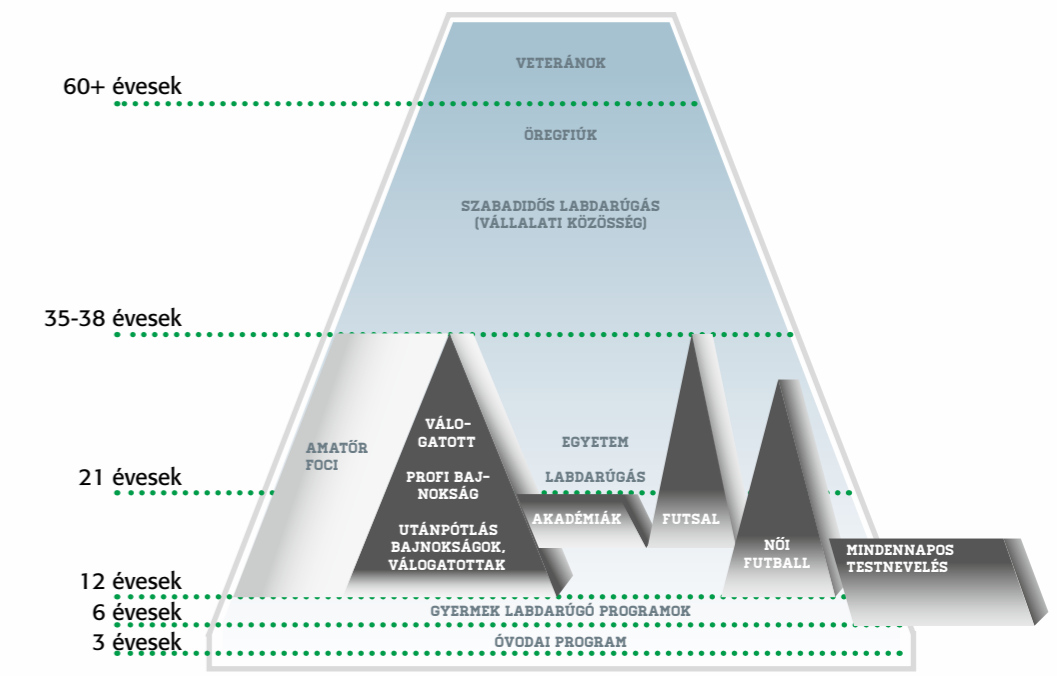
60+ évesek

VETERÁNOK

ÖREGFIÚK

SZABADIDŐS LABDARÚGÁS (VÁLLALATI KÖZÖSSÉG)

35-38 évesek

AMATŐR FOCI

VÁLOGATOTT

PROFI BAJNOKSÁG

UTÁNPÓTLÁS BAJNOKSÁGOK, VÁLOGATOTTAK

EGYETEM LABDARÚGÁS

AKADÉMIÁK

FUTSAL

NŐI FUTBALL

MINDENNAPOS TESTNEVELÉS

21 évesek

12 évesek

6 évesek

GYERMEK LABDARÚGÓ PROGRAMOK

3 évesek

ÓVODAI PROGRAM